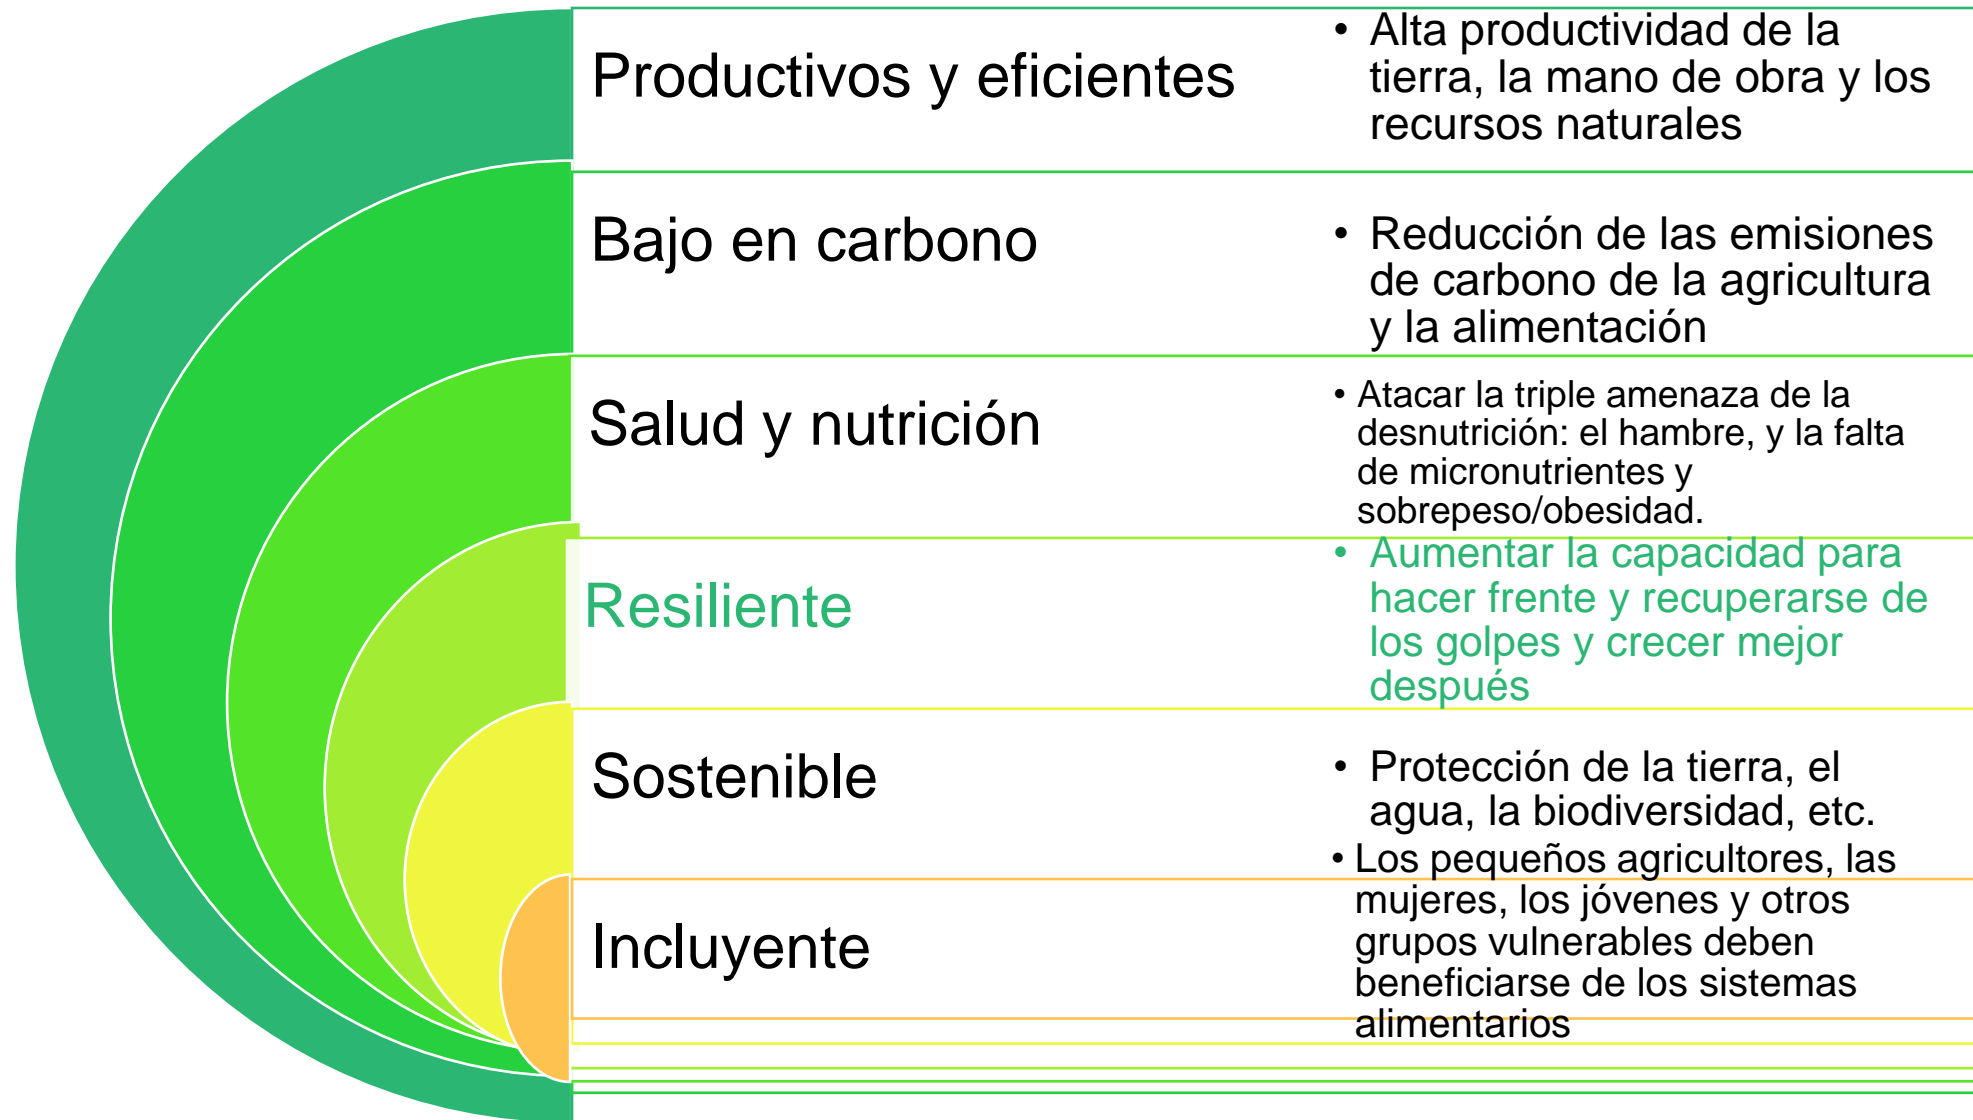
Productivos y eficientes

• Alta productividad de la tierra, la mano de obra y los recursos naturales

Bajo en carbono

• Reducción de las emisiones de carbono de la agricultura y la alimentación

Salud y nutrición

• Atacar la triple amenaza de la desnutrición: el hambre, y la falta de micronutrientes y sobrepeso/obesidad.

Resiliente

• Aumentar la capacidad para hacer frente y recuperarse de los golpes y crecer mejor después

Sostenible

• Protección de la tierra, el agua, la biodiversidad, etc.

Incluyente

• Los pequeños agricultores, las mujeres, los jóvenes y otros grupos vulnerables deben beneficiarse de los sistemas alimentarios